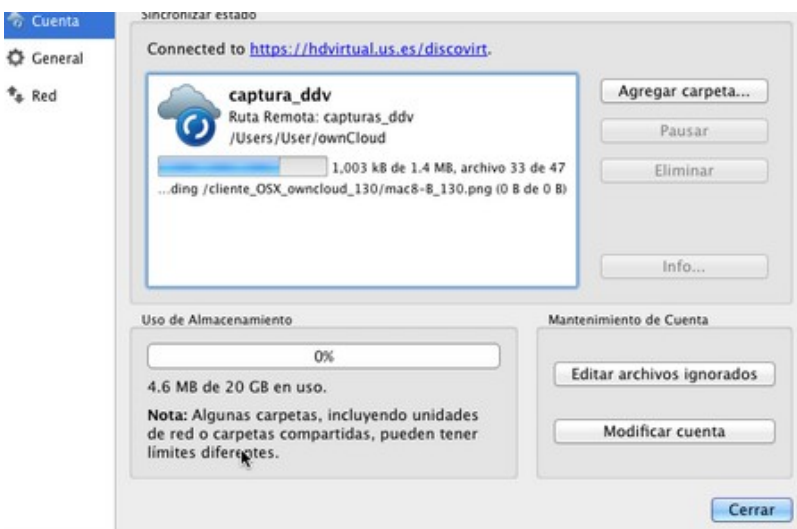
Cuenta
General
Red

Sincronizar estado

Connected to https://hdvirtual.us.es/discovirt.

captura_ddv
Ruta Remota: capturas_ddv
/Users/User/ownCloud

1,003 kB de 1.4 MB, archivo 33 de 47
...ding /cliente_OSX_owncloud_130/mac8-8_130.png (0 B de 0 B)

Agregar carpeta...
Pausar
Eliminar
Info...

Uso de Almacenamiento

0%

4.6 MB de 20 GB en uso.

Nota: Algunas carpetas, incluyendo unidades de red o carpetas compartidas, pueden tener límites diferentes.

Mantenimiento de Cuenta

Editar archivos ignorados
Modificar cuenta

Cerrar